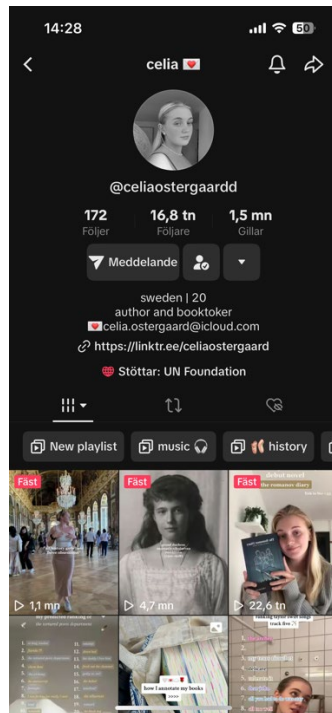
14:28

50

celia 💌

@celiaostergaardd

172
Följer

16,8 tn
Följare

1,5 mn
Gillar

Meddelande

sweden | 20
author and booktoker
💌celia.ostergaard@icloud.com

https://linktr.ee/celiaostergaard

Stöttar: UN Foundation

New playlist

music 🎧

history

Fäst

1,1 mn

Fäst

4,7 mn

Fäst

22,6 tn

how I annotate my books